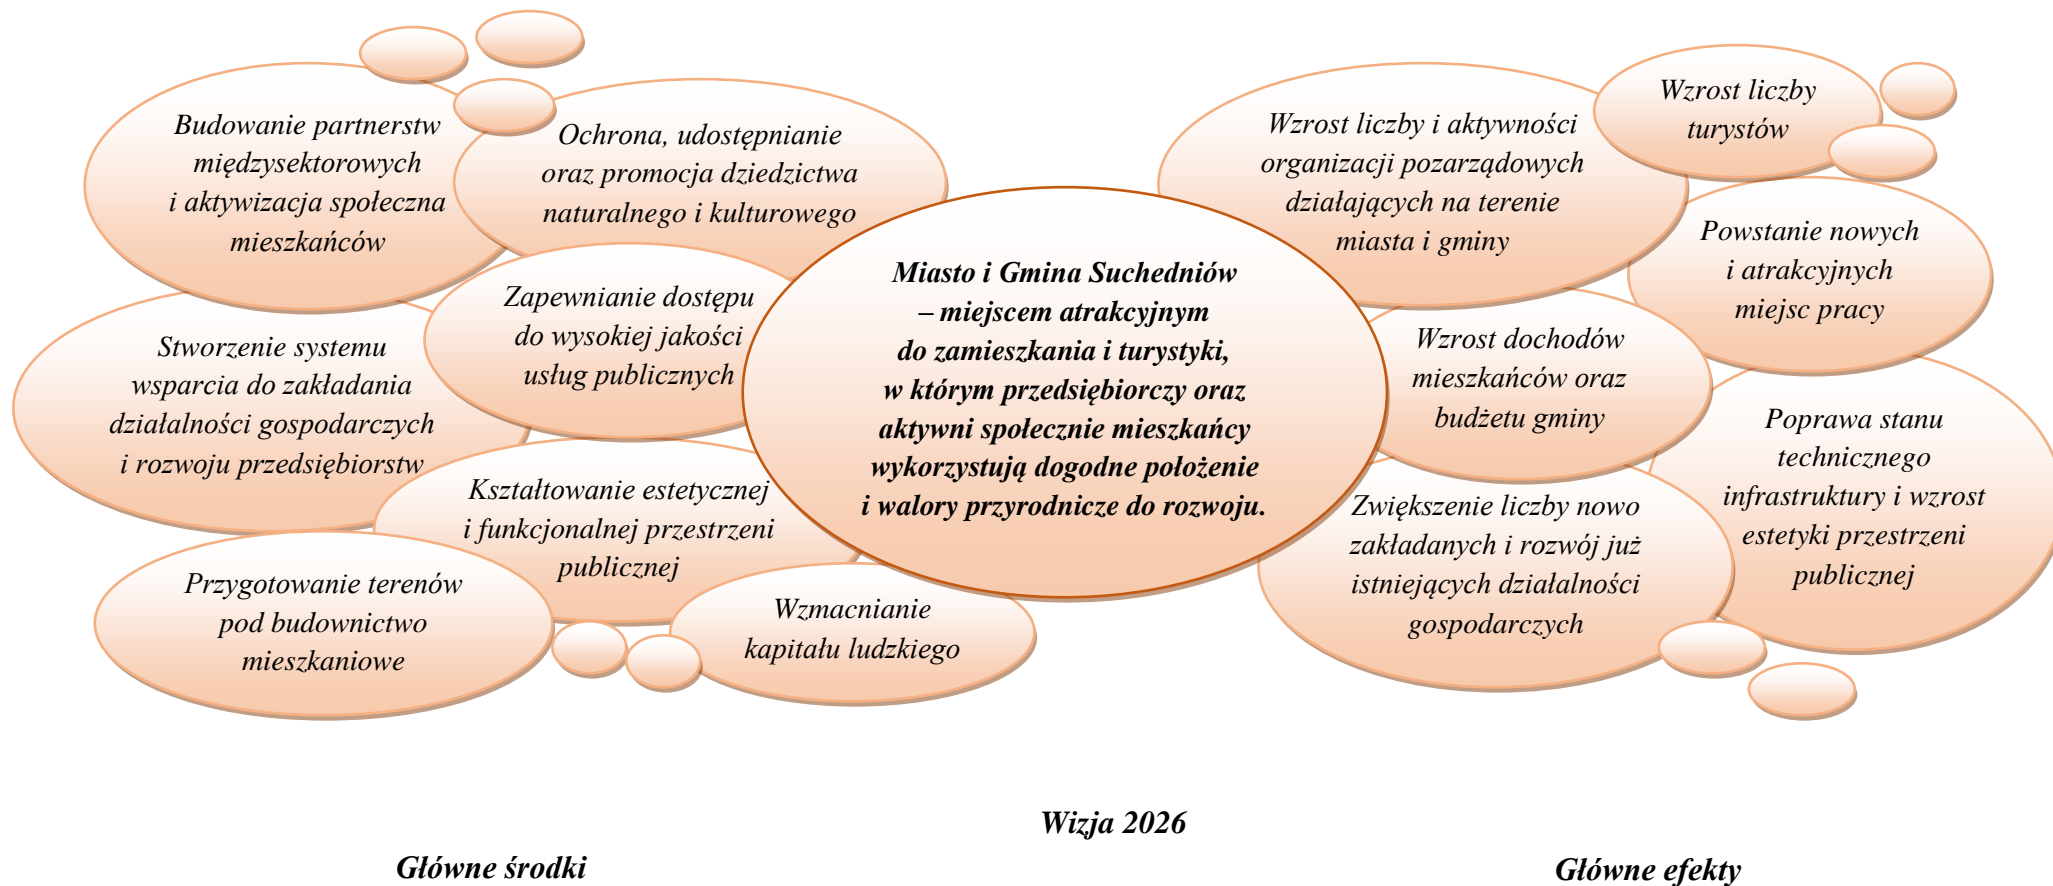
Budowanie partnerstw międzysektorowych i aktywizacja społeczna mieszkańców

Ochrona, udostępnianie oraz promocja dziedzictwa naturalnego i kulturowego

Zapewnianie dostępu do wysokiej jakości usług publicznych

Stworzenie systemu wsparcia do zakładania działalności gospodarczych i rozwoju przedsiębiorstw

Kształtowanie estetycznej i funkcjonalnej przestrzeni publicznej

Przygotowanie terenów pod budownictwo mieszkaniowe

Wzmacnianie kapitału ludzkiego

Miasto i Gmina Suchedniów – miejscem atrakcyjnym do zamieszkania i turystyki, w którym przedsiębiorczy oraz aktywni społecznie mieszkańcy wykorzystują dogodne położenie i walory przyrodnicze do rozwoju.

Wzrost liczby i aktywności organizacji pozarządowych działających na terenie miasta i gminy

Wzrost liczby turystów

Powstanie nowych i atrakcyjnych miejsc pracy

Wzrost dochodów mieszkańców oraz budżetu gminy

Poprawa stanu technicznego infrastruktury i wzrost estetyki przestrzeni publicznej

Zwiększenie liczby nowo zakładanych i rozwój już istniejących działalności gospodarczych

Wizja 2026

Główne środki

Główne efekty